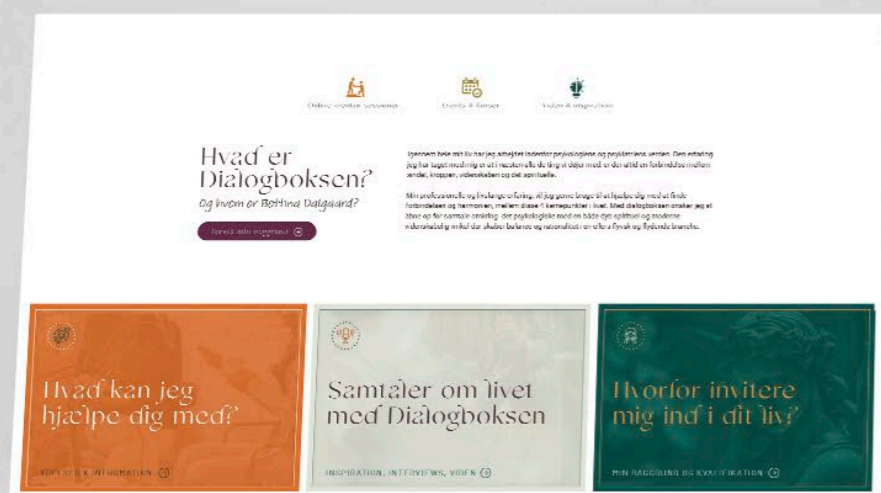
Online mentor sessions

Events & forløb

Viden & inspiration

Hvad er Dialogboksen?

Og hvem er Bettina Dalgaard?

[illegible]

Igennem hele mit liv har jeg arbejdet indenfor psykologiske og psykiatriske verden. Den erfaring jeg har taget med mig er at i næsten alle de ting vi døjer med er der altid en forbindelse mellem sindet, kroppen, videnskaben og det spirituelle.

Min professionelle og livslange erfaring, vil jeg gerne bruge til at hjælpe dig med at finde forbindelsen og harmonien, mellem disse 4 kernepunkter i livet. Med dialogboksen ønsker jeg at åbne op for samtale omkring det psykologiske med en både dyb spirituel og moderne videnskabelig vinkel der skaber balance og rationalitet i en ellers flyvsk og flydende branche.

Hvad kan jeg hjælpe dig med?

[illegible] INFORMATION

Samtaler om livet med Dialogboksen

INSPIRATION, INTERVIEWS, VIDEN

Hvorfor invitere mig ind i dit liv?

MIN BAGGRUND OG KVALIFIKATION